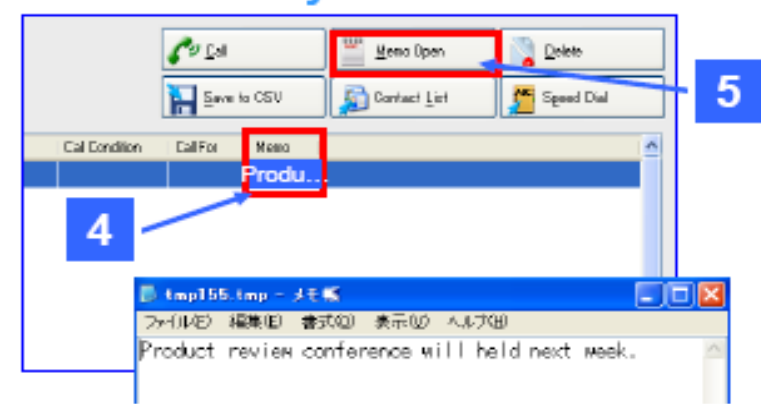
Call

Memo Open

Delete

Save to CSV

Contact List

Speed Dial

5

Call Condition

Call For

Memo

Produ...

4

tmp155.tmp - メモ帳

ファイル(F) 編集(E) 書式(O) 表示(V) ヘルプ(H)

Product review conference will held next week.